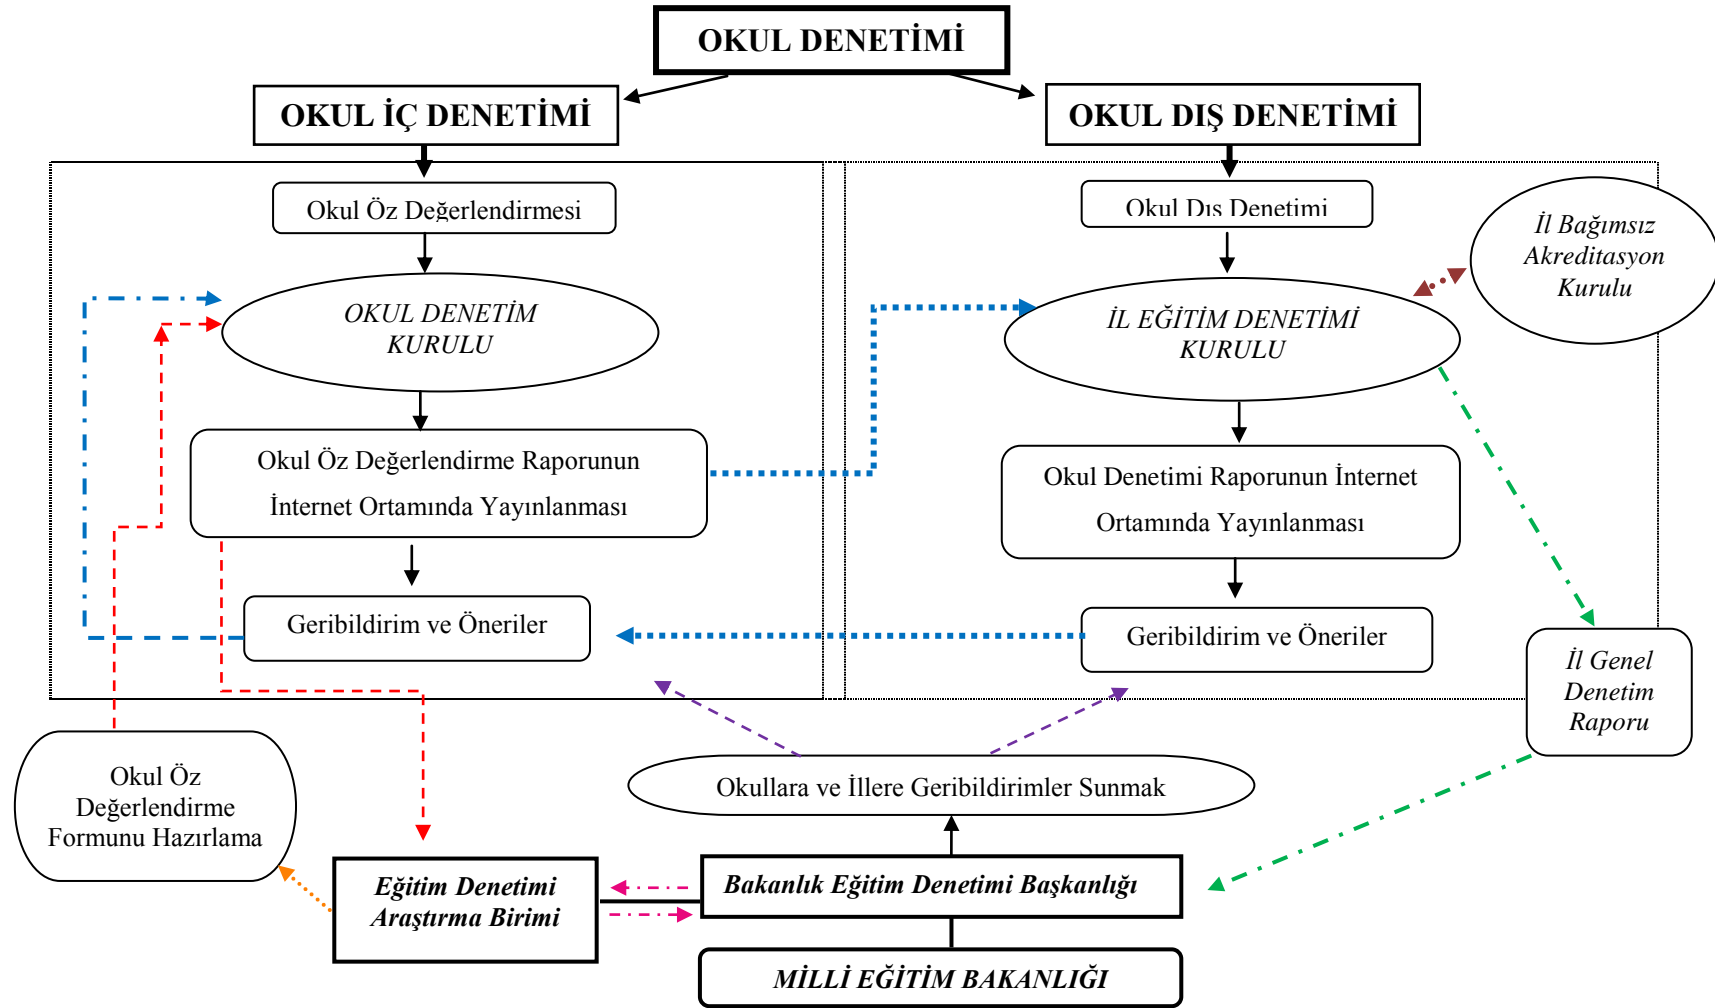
OKUL DENETİMİ

OKUL İÇ DENETİMİ

OKUL DIŞ DENETİMİ

Okul Öz Değerlendirmesi

OKUL DENETİM KURULU

Okul Öz Değerlendirme Raporunun İnternet Ortamında Yayınlanması

Geribildirim ve Öneriler

Okul Dış Denetimi

İl Bağımsız Akreditasyon Kurulu

İL EĞİTİM DENETİMİ KURULU

Okul Denetimi Raporunun İnternet Ortamında Yayınlanması

Geribildirim ve Öneriler

İl Genel Denetim Raporu

Okul Öz Değerlendirme Formunu Hazırlama

Okullara ve İllere Geribildirimler Sunmak

Eğitim Denetimi Araştırma Birimi

Bakanlık Eğitim Denetimi Başkanlığı

MİLLİ EĞİTİM BAKANLIĞI